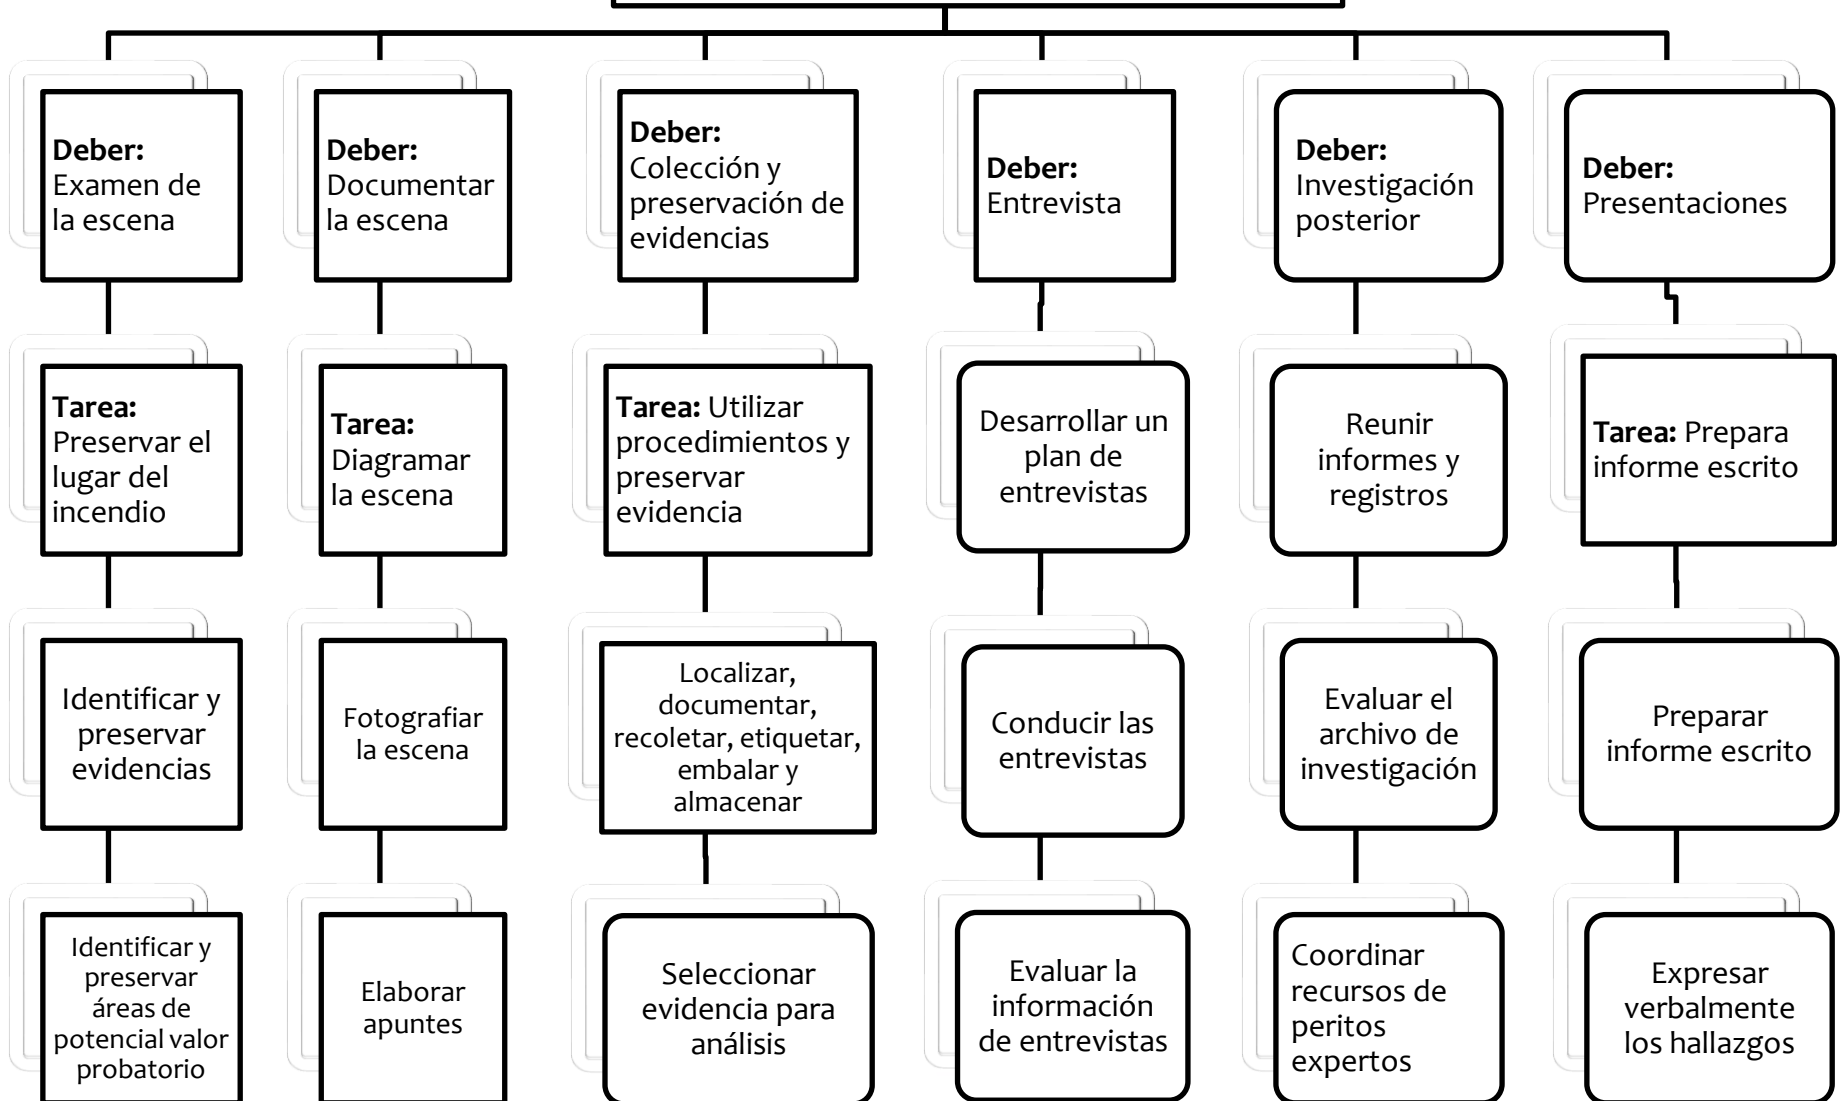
**Deber:** Examen de la escena

**Tarea:** Preservar el lugar del incendio

Identificar y preservar evidencias

Identificar y preservar áreas de potencial valor probatorio

**Deber:** Documentar la escena

**Tarea:** Diagramar la escena

Fotografiar la escena

Elaborar apuntes

**Deber:** Colección y preservación de evidencias

**Tarea:** Utilizar procedimientos y preservar evidencia

Localizar, documentar, recoletar, etiquetar, embalar y almacenar

Seleccionar evidencia para análisis

**Deber:** Entrevista

Desarrollar un plan de entrevistas

Conducir las entrevistas

Evaluar la información de entrevistas

**Deber:** Investigación posterior

Reunir informes y registros

Evaluar el archivo de investigación

Coordinar recursos de peritos expertos

**Deber:** Presentaciones

**Tarea:** Prepara informe escrito

Preparar informe escrito

Expresar verbalmente los hallazgos